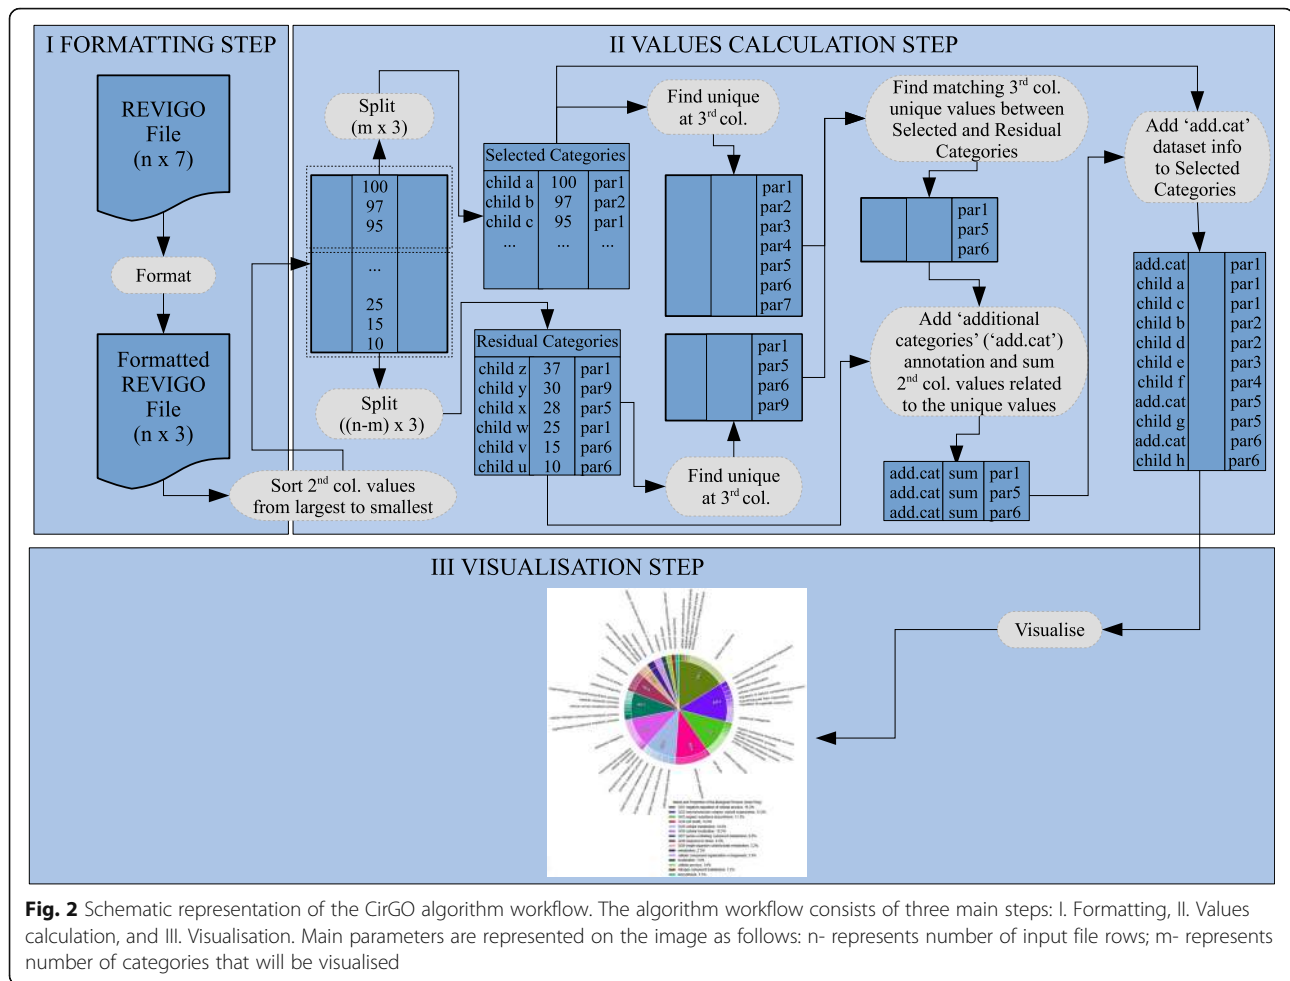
I FORMATTING STEP

REVIGO File (n x 7)

Format

Formatted REVIGO File (n x 3)

Sort 2$^{nd}$ col. values from largest to smallest

II VALUES CALCULATION STEP

Split (m x 3)

| | 100 | |
|---|---|---|
| | 97 | |
| | 95 | |
| | ... | |
| | 25 | |
| | 15 | |
| | 10 | |

Split ((n-m) x 3)

Selected Categories

| child a | 100 | par1 |
|---|---|---|
| child b | 97 | par2 |
| child c | 95 | par1 |
| ... | ... | ... |

Residual Categories

| child z | 37 | par1 |
|---|---|---|
| child y | 30 | par9 |
| child x | 28 | par5 |
| child w | 25 | par1 |
| child v | 15 | par6 |
| child u | 10 | par6 |

Find unique at 3$^{rd}$ col.

par1
par2
par3
par4
par5
par6
par7

par1
par5
par6
par9

Find unique at 3$^{rd}$ col.

Find matching 3$^{rd}$ col. unique values between Selected and Residual Categories

par1
par5
par6

Add ‘additional categories’ (‘add.cat’) annotation and sum 2$^{nd}$ col. values related to the unique values

| add.cat | sum | par1 |
|---|---|---|
| add.cat | sum | par5 |
| add.cat | sum | par6 |

Add ‘add.cat’ dataset info to Selected Categories

| add.cat | | par1 |
|---|---|---|
| child a | | par1 |
| child c | | par1 |
| child b | | par2 |
| child d | | par2 |
| child e | | par3 |
| child f | | par4 |
| add.cat | | par5 |
| child g | | par5 |
| add.cat | | par6 |
| child h | | par6 |

III VISUALISATION STEP

Visualise

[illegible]

Fig. 2 Schematic representation of the CirGO algorithm workflow. The algorithm workflow consists of three main steps: I. Formatting, II. Values calculation, and III. Visualisation. Main parameters are represented on the image as follows: n- represents number of input file rows; m- represents number of categories that will be visualised